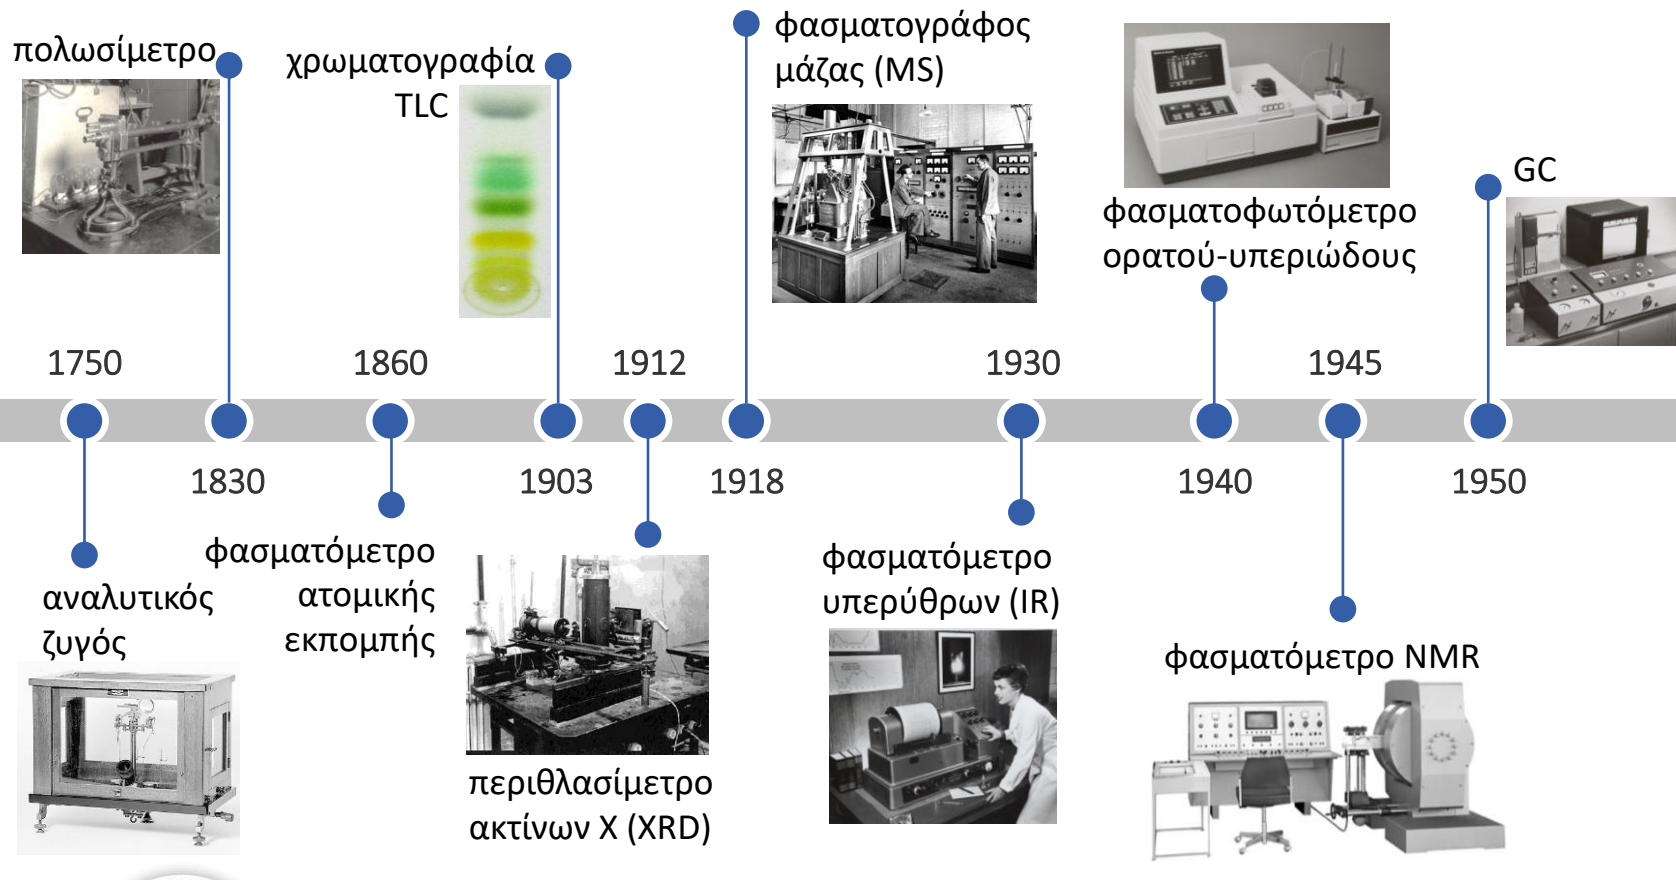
πολωσίμετρο

χρωματογραφία TLC

φασματογράφος μάζας (MS)

φασματοφωτόμετρο ορατού-υπεριώδους

GC

1750

1860

1912

1930

1945

1830

1903

1918

1940

1950

αναλυτικός ζυγός

φασματόμετρο ατομικής εκπομπής

περιθλασίμετρο ακτίνων Χ (XRD)

φασματόμετρο υπερύθρων (IR)

φασματόμετρο NMR